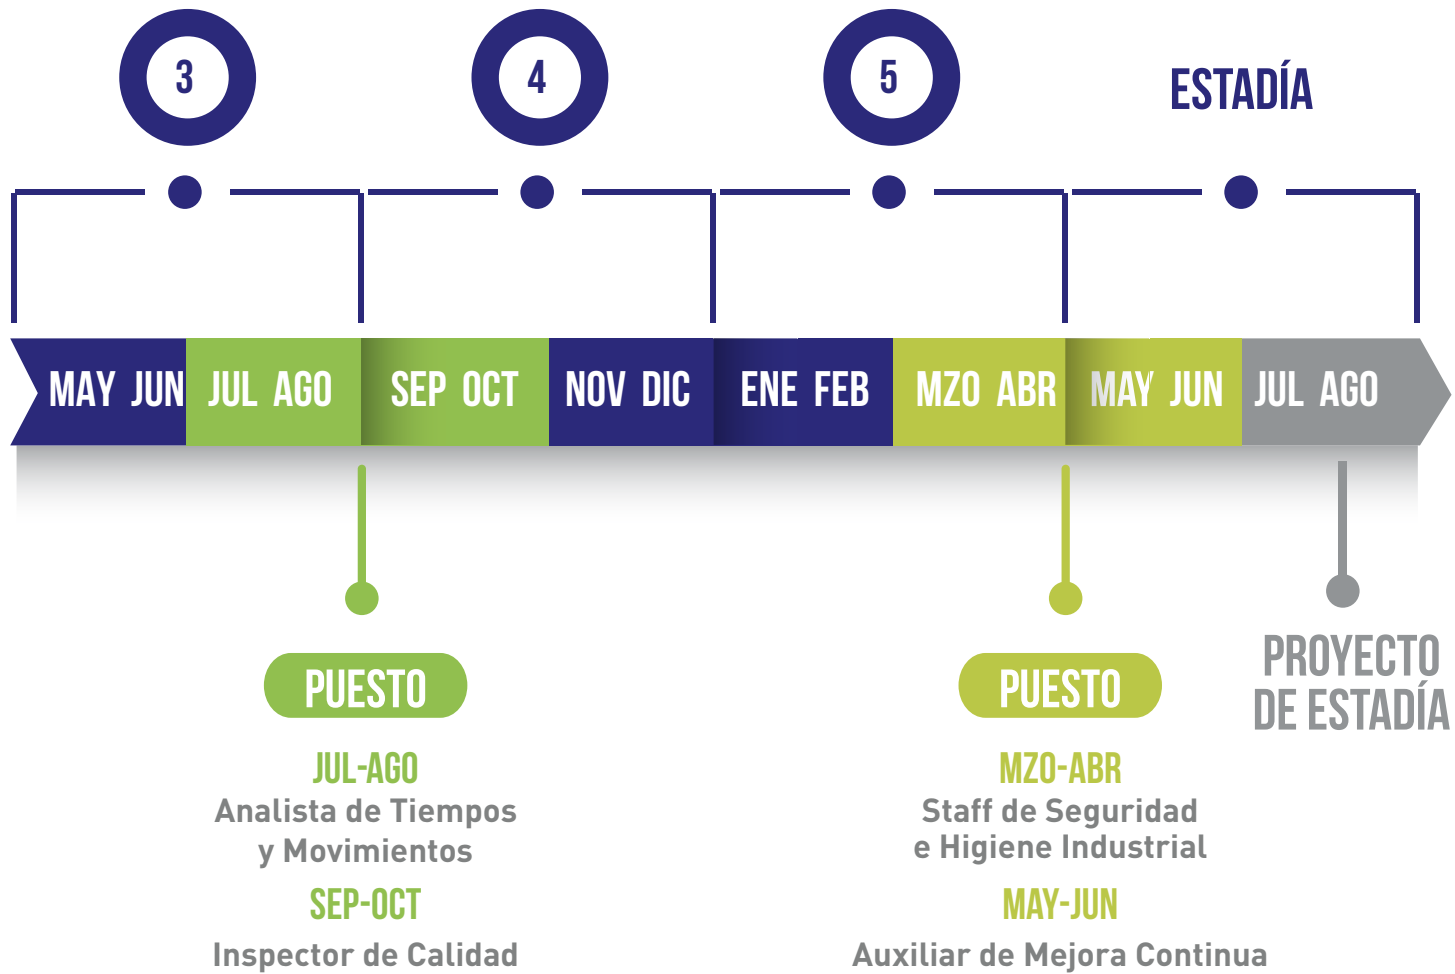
3

4

5

ESTADÍA

MAY JUN JUL AGO SEP OCT NOV DIC ENE FEB MZO ABR MAY JUN JUL AGO

PUESTO

JUL-AGO
Analista de Tiempos y Movimientos

SEP-OCT
Inspector de Calidad

PUESTO

MZO-ABR
Staff de Seguridad e Higiene Industrial

MAY-JUN
Auxiliar de Mejora Continua

PROYECTO DE ESTADÍA